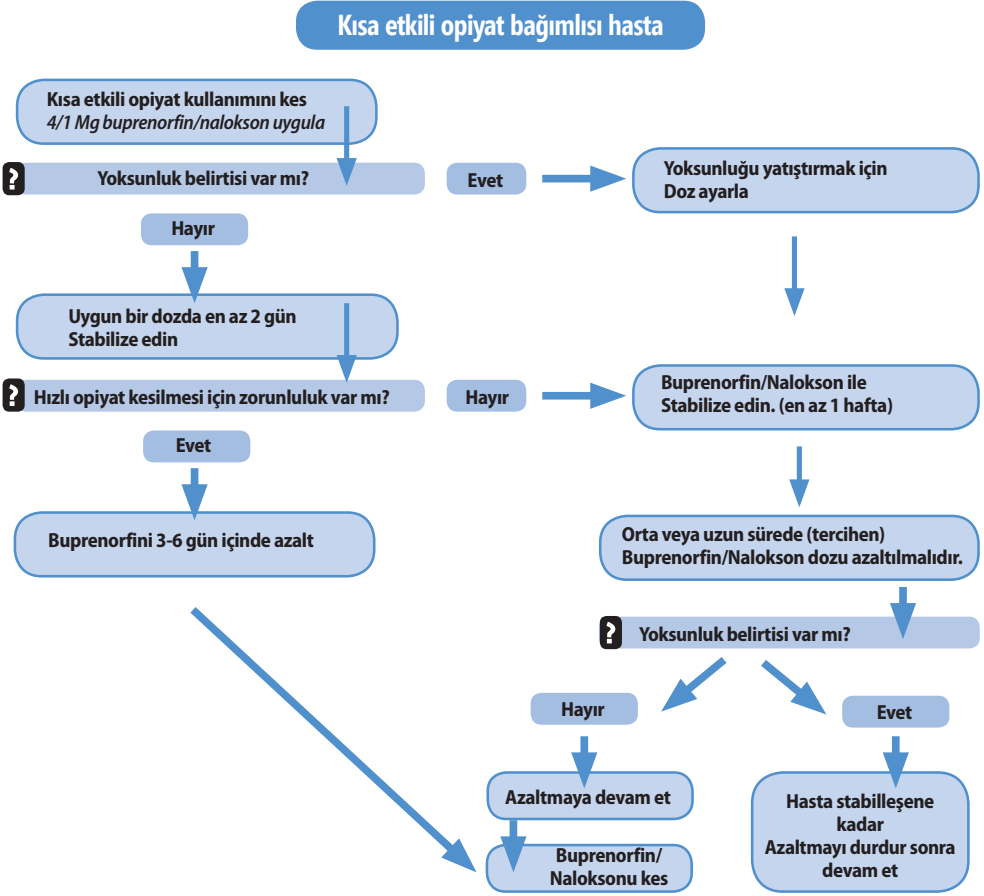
Kısa etkili opiyat bağımlısı hasta

Kısa etkili opiyat kullanımını kes
4/1 Mg buprenorfin/nalokson uygula

?
Yoksunluk belirtisi var mı?

Evet

Yoksunluğu yatıştırmak için
Doz ayarla

Hayır

Uygun bir dozda en az 2 gün
Stabilize edin

?
Hızlı opiyat kesilmesi için zorunluluk var mı?

Hayır

Buprenorfin/Nalokson ile
Stabilize edin. (en az 1 hafta)

Evet

Buprenorfini 3-6 gün içinde azalt

Orta veya uzun sürede (tercihen)
Buprenorfin/Nalokson dozu azaltılmalıdır.

?
Yoksunluk belirtisi var mı?

Hayır

Evet

Azaltmaya devam et

Buprenorfin/
Naloksonu kes

Hasta stabilleşene
kadar
Azaltmayı durdur sonra
devam et